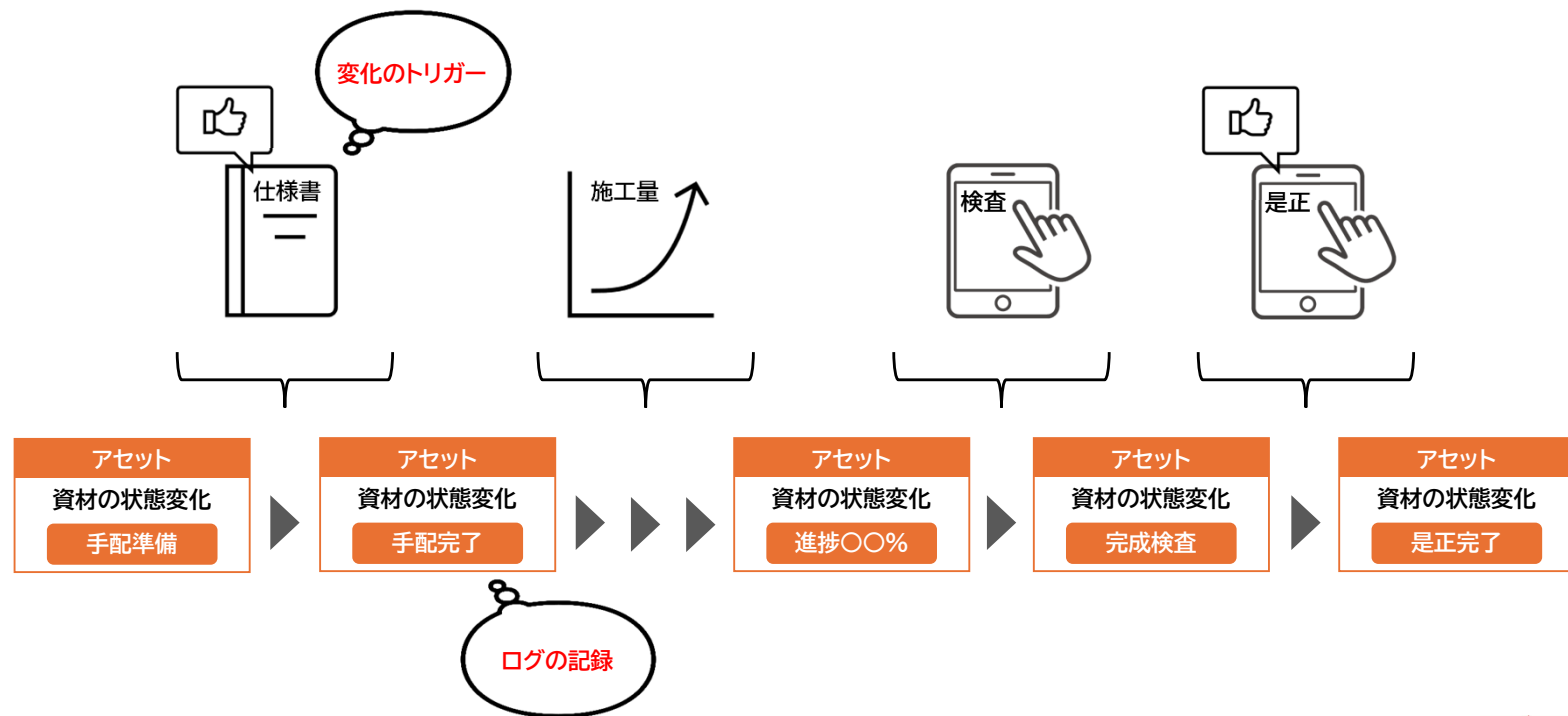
変化のトリガー

仕様書

施工量

検査

是正

アセット
資材の状態変化
手配準備

アセット
資材の状態変化
手配完了

アセット
資材の状態変化
進捗〇〇%

アセット
資材の状態変化
完成検査

アセット
資材の状態変化
是正完了

ログの記録